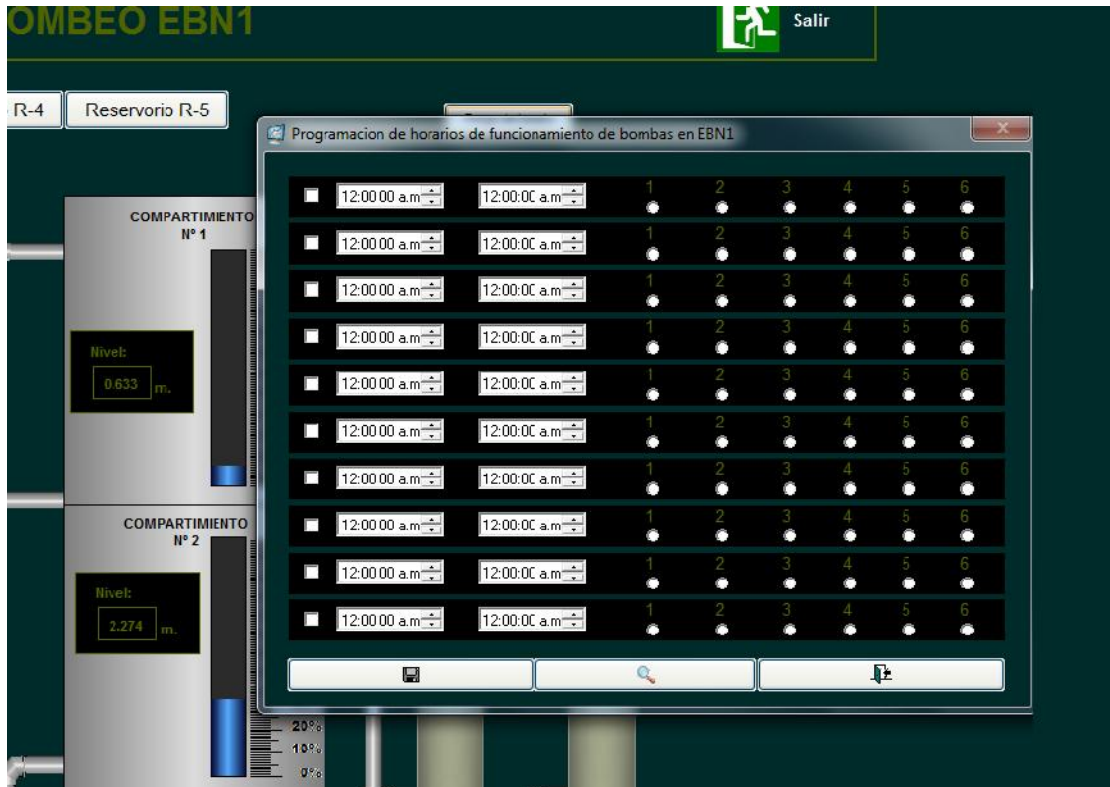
OMBEO EBN1

Salir

R-4 Reservorio R-5

Programacion de horarios de funcionamiento de bombas en EBN1

| | | | | | | | | |
|---|---|---|---|---|---|---|---|---|
| ☐ | 12:00:00 a.m | 12:00:0C a.m | 1 | 2 | 3 | 4 | 5 | 6 |
| ☐ | 12:00:00 a.m | 12:00:0C a.m | 1 | 2 | 3 | 4 | 5 | 6 |
| ☐ | 12:00:00 a.m | 12:00:0C a.m | 1 | 2 | 3 | 4 | 5 | 6 |
| ☐ | 12:00:00 a.m | 12:00:0C a.m | 1 | 2 | 3 | 4 | 5 | 6 |
| ☐ | 12:00:00 a.m | 12:00:0C a.m | 1 | 2 | 3 | 4 | 5 | 6 |
| ☐ | 12:00:00 a.m | 12:00:0C a.m | 1 | 2 | 3 | 4 | 5 | 6 |
| ☐ | 12:00:00 a.m | 12:00:0C a.m | 1 | 2 | 3 | 4 | 5 | 6 |
| ☐ | 12:00:00 a.m | 12:00:0C a.m | 1 | 2 | 3 | 4 | 5 | 6 |
| ☐ | 12:00:00 a.m | 12:00:0C a.m | 1 | 2 | 3 | 4 | 5 | 6 |
| ☐ | 12:00:00 a.m | 12:00:0C a.m | 1 | 2 | 3 | 4 | 5 | 6 |

COMPARTIMIENTO Nº 1

Nivel: 0.633 m.

COMPARTIMIENTO Nº 2

Nivel: 2.274 m.

20%
10%
0%